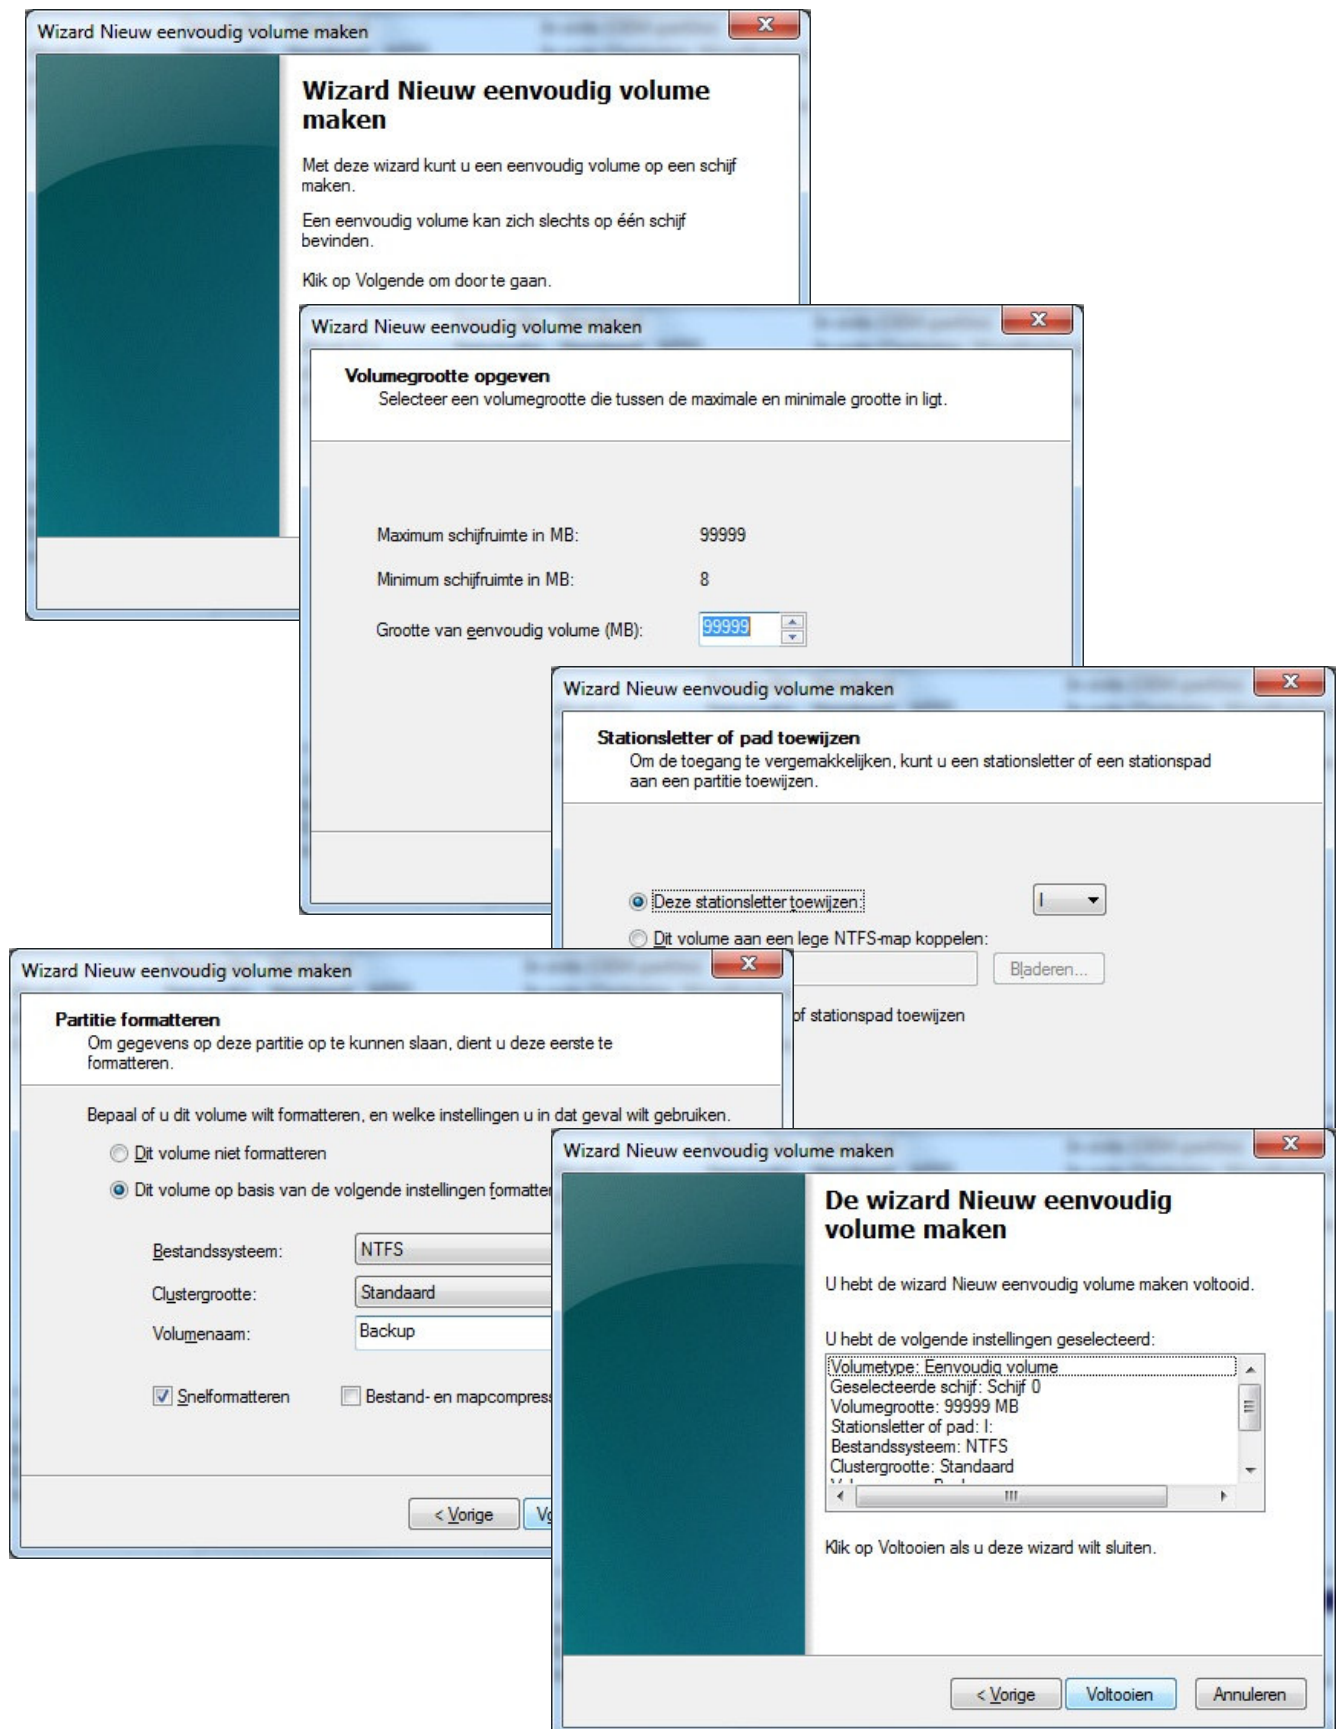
Wizard Nieuw eenvoudig volume maken

Wizard Nieuw eenvoudig volume maken

Met deze wizard kunt u een eenvoudig volume op een schijf maken.

Een eenvoudig volume kan zich slechts op één schijf bevinden.

Klik op Volgende om door te gaan.

Wizard Nieuw eenvoudig volume maken

Volumegrootte opgeven
Selecteer een volumegrootte die tussen de maximale en minimale grootte in ligt.

Maximum schijfruimte in MB: 99999

Minimum schijfruimte in MB: 8

Grootte van eenvoudig volume (MB): 99999

Wizard Nieuw eenvoudig volume maken

Stationsletter of pad toewijzen
Om de toegang te vergemakkelijken, kunt u een stationsletter of een stationspad aan een partitie toewijzen.

Deze stationsletter toewijzen: I

Dit volume aan een lege NTFS-map koppelen:

Bladeren...

of stationspad toewijzen

Wizard Nieuw eenvoudig volume maken

Partitie formatteren
Om gegevens op deze partitie op te kunnen slaan, dient u deze eerste te formatteren.

Bepaal of u dit volume wilt formatteren, en welke instellingen u in dat geval wilt gebruiken.

Dit volume niet formatteren

Dit volume op basis van de volgende instellingen formatter

Bestandssysteem: NTFS

Clustergrootte: Standaard

Volumenaam: Backup

Snelformatteren

Bestand- en mapcompress

< Vorige

V

Wizard Nieuw eenvoudig volume maken

De wizard Nieuw eenvoudig volume maken

U hebt de wizard Nieuw eenvoudig volume maken voltooid.

U hebt de volgende instellingen geselecteerd:

Volumetype: Eenvoudig volume
Geselecteerde schijf: Schijf 0
Volumegrootte: 99999 MB
Stationsletter of pad: I:
Bestandssysteem: NTFS
Clustergrootte: Standaard
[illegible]

Klik op Voltooien als u deze wizard wilt sluiten.

< Vorige

Voltooien

Annuleren